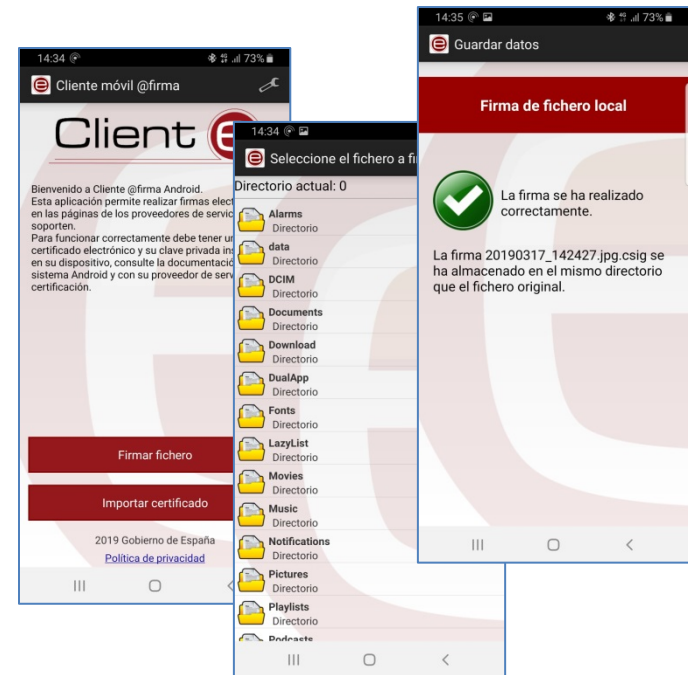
14:34

73%

Cliente móvil @firma

Client

Bienvenido a Cliente @firma Android. Esta aplicación permite realizar firmas elect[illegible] en las páginas de los proveedores de servic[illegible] soporten.
Para funcionar correctamente debe tener un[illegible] certificado electrónico y su clave privada ins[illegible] en su dispositivo, consulte la documentació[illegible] sistema Android y con su proveedor de serv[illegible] certificación.

Firmar fichero

Importar certificado

2019 Gobierno de España

Política de privacidad

14:34

Seleccione el fichero a fi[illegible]

Directorio actual: 0

Alarms
Directorio

data
Directorio

DCIM
Directorio

Documents
Directorio

Download
Directorio

DualApp
Directorio

Fonts
Directorio

LazyList
Directorio

Movies
Directorio

Music
Directorio

Notifications
Directorio

Pictures
Directorio

Playlists
Directorio

Podcasts

14:35

73%

Guardar datos

Firma de fichero local

La firma se ha realizado correctamente.

La firma 20190317_142427.jpg.csig se ha almacenado en el mismo directorio que el fichero original.